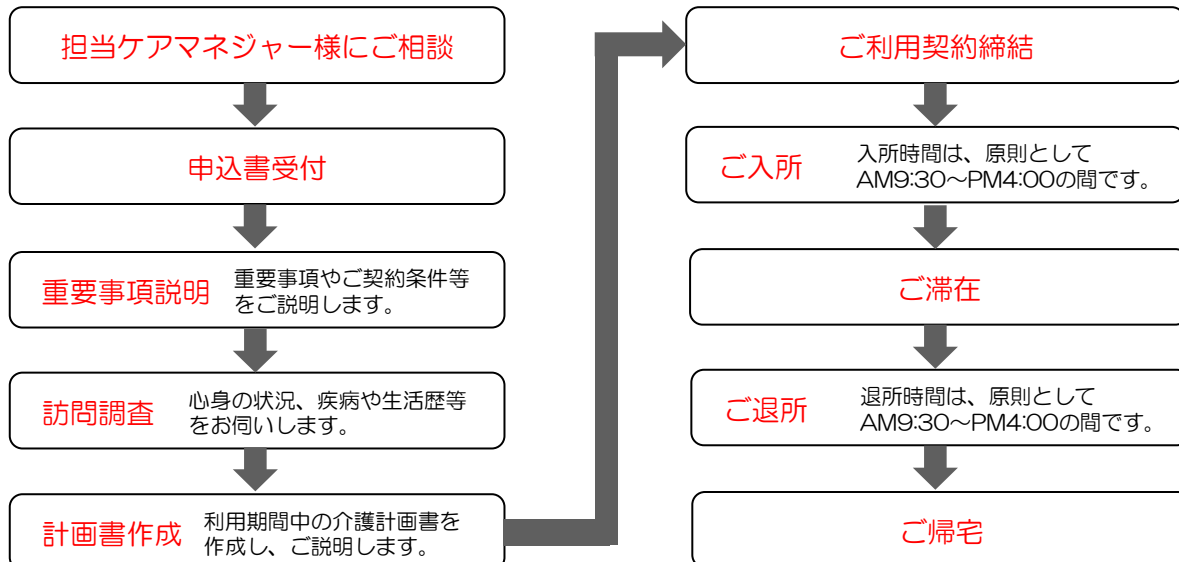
担当ケアマネジャー様にご相談

申込書受付

重要事項説明 重要事項やご契約条件等をご説明します。

訪問調査 心身の状況、疾病や生活歴等をお伺いします。

計画書作成 利用期間中の介護計画書を作成し、ご説明します。

ご利用契約締結

ご入所 入所時間は、原則としてAM9:30～PM4:00の間です。

ご滞在

ご退所 退所時間は、原則としてAM9:30～PM4:00の間です。

ご帰宅